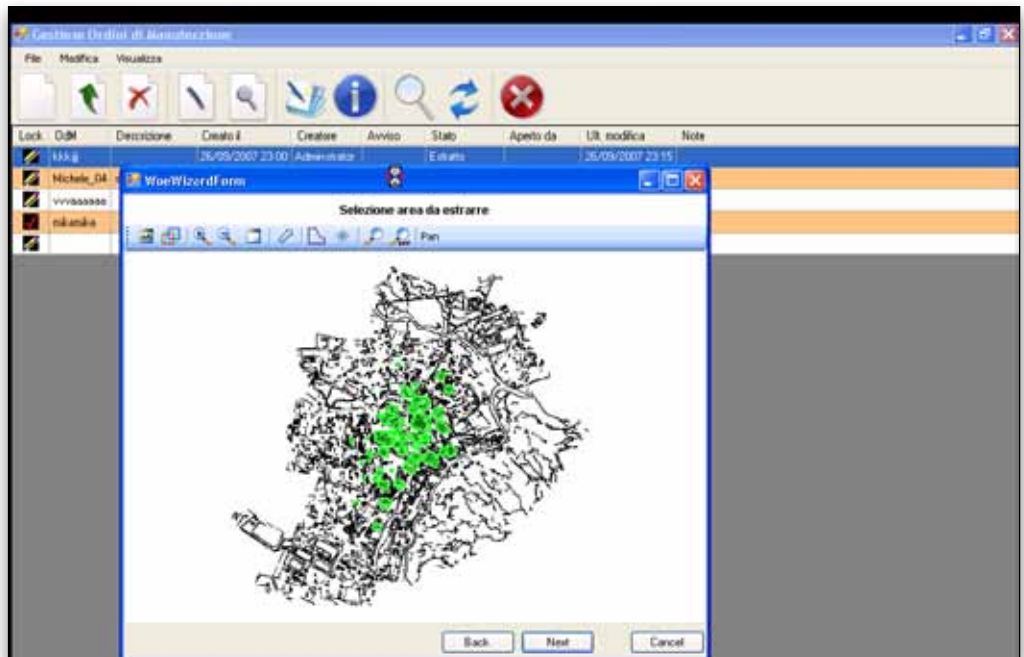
Gestione Ordini di Manutenzione

File Modifica Visualizza

| Lock | OdM | Descrizione | Creato il | Creatore | Avviso | Stato | Aperto da | Ult. modifica | Note |
|---|---|---|---|---|---|---|---|---|---|
| | kkkjj | | 26/09/2007 23:00 | Administrator | | Estratto | | 26/09/2007 23:15 | |
| | Michele_04 | | | | | | | | |
| | vvvaaaaaa | | | | | | | | |
| | mkamika | | | | | | | | |
| | | | | | | | | | |

WoeWizardForm

Selezione area da estrarre

Pan

Back Next Cancel